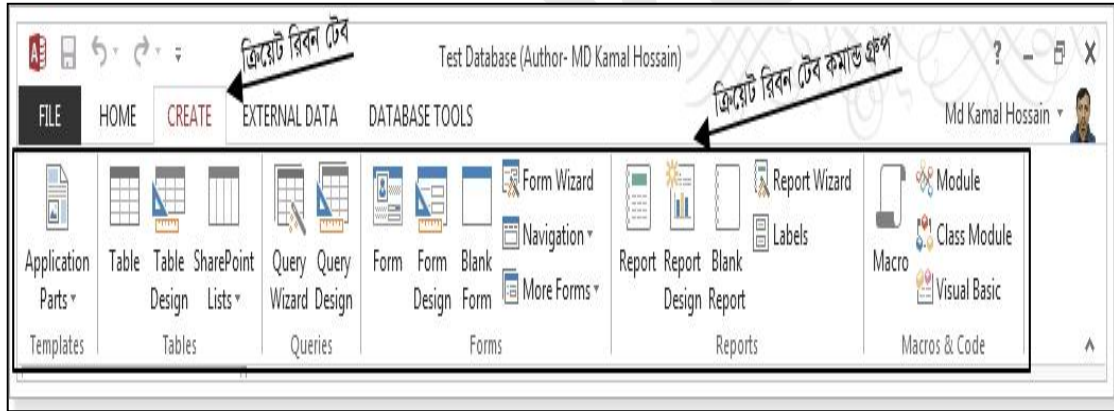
ক্রিয়েট রিবন টেব

Test Database (Author- MD Kamal Hossain)

ক্রিয়েট রিবন টেব কমান্ড গ্রুপ

? – X

FILE HOME CREATE EXTERNAL DATA DATABASE TOOLS

Md Kamal Hossain

Application Parts
Templates

Table Table Design SharePoint Lists
Tables

Query Wizard Query Design
Queries

Form Form Design Blank Form Form Wizard Navigation More Forms
Forms

Report Report Design Blank Report Report Wizard Labels
Reports

Macro Module Class Module Visual Basic
Macros & Code